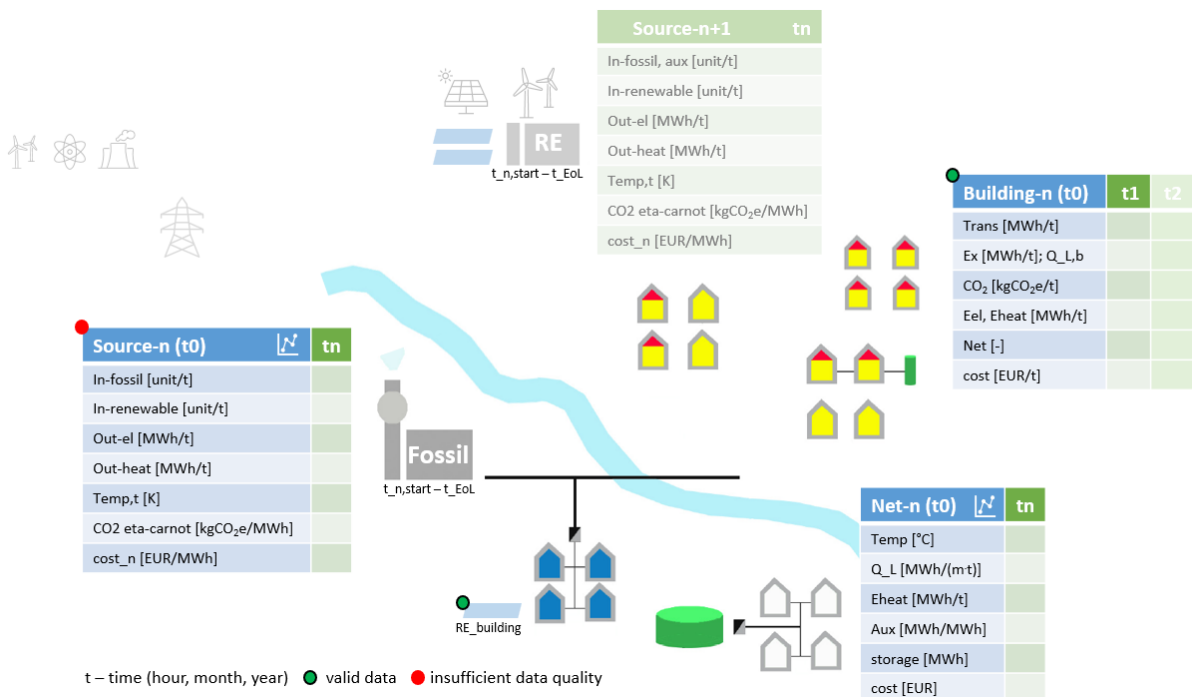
| Source-n+1 | tn |
|---|---|
| In-fossil, aux [unit/t] | |
| In-renewable [unit/t] | |
| Out-el [MWh/t] | |
| Out-heat [MWh/t] | |
| Temp,t [K] | |
| CO2 eta-carnot [kgCO$_2$e/MWh] | |
| cost_n [EUR/MWh] | |

RE
t_n,start – t_EoL

| Building-n (t0) | t1 | t2 |
|---|---|---|
| Trans [MWh/t] | | |
| Ex [MWh/t]; Q_L,b | | |
| CO$_2$ [kgCO$_2$e/t] | | |
| Eel, Eheat [MWh/t] | | |
| Net [-] | | |
| cost [EUR/t] | | |

| Source-n (t0) | tn |
|---|---|
| In-fossil [unit/t] | |
| In-renewable [unit/t] | |
| Out-el [MWh/t] | |
| Out-heat [MWh/t] | |
| Temp,t [K] | |
| CO2 eta-carnot [kgCO$_2$e/MWh] | |
| cost_n [EUR/MWh] | |

Fossil
t_n,start – t_EoL

| Net-n (t0) | tn |
|---|---|
| Temp [°C] | |
| Q_L [MWh/(m·t)] | |
| Eheat [MWh/t] | |
| Aux [MWh/MWh] | |
| storage [MWh] | |
| cost [EUR] | |

RE_building

t – time (hour, month, year) valid data insufficient data quality